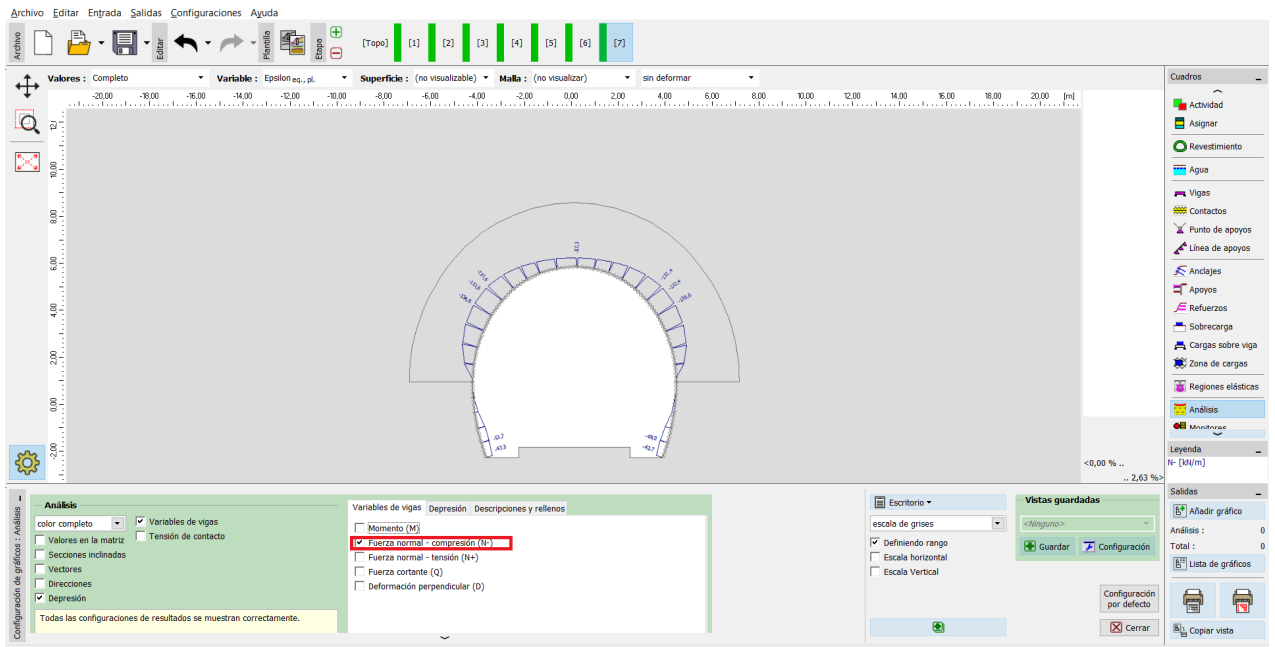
Archivo Editar Entrada Salidas Configuraciones Ayuda

Archivo Editar Plantilla Etapa [Topo] [1] [2] [3] [4] [5] [6] [7]

Valores : Completo Variable : Epsilon eq., pl. Superficie : (no visualizable) Malla : (no visualizar) sin deformar

-20,00 -18,00 -16,00 -14,00 -12,00 -10,00 -8,00 -6,00 -4,00 -2,00 0,00 2,00 4,00 6,00 8,00 10,00 12,00 14,00 16,00 18,00 20,00 [m]

12 10,00 8,00 6,00 4,00 2,00 0,00 -2,00

<0,00 % .. .. 2,63 %>

Cuadros
Actividad
Asignar
Revestimiento
Agua
Vigas
Contactos
Punto de apoyos
Línea de apoyos
Anclajes
Apoyos
Refuerzos
Sobrecarga
Cargas sobre viga
Zona de cargas
Regiones elásticas
Análisis
Monitores

Leyenda
N- [kN/m]

Salidas
Añadir gráfico
Análisis : 0
Total : 0
Lista de gráficos
Copiar vista

Configuración de gráficos : Análisis

Análisis
color completo
Variables de vigas
Tensión de contacto
Valores en la matriz
Secciones inclinadas
Vectores
Direcciones
Depresión
Todas las configuraciones de resultados se muestran correctamente.

Variables de vigas Depresión Descripciones y rellenos
Momento (M)
Fuerza normal - compresión (N-)
Fuerza normal - tensión (N+)
Fuerza cortante (Q)
Deformación perpendicular (D)

Escritorio
escala de grises
Definiendo rango
Escala horizontal
Escala Vertical

Vistas guardadas
<Ninguno>
Guardar Configuración

Configuración por defecto
Cerrar